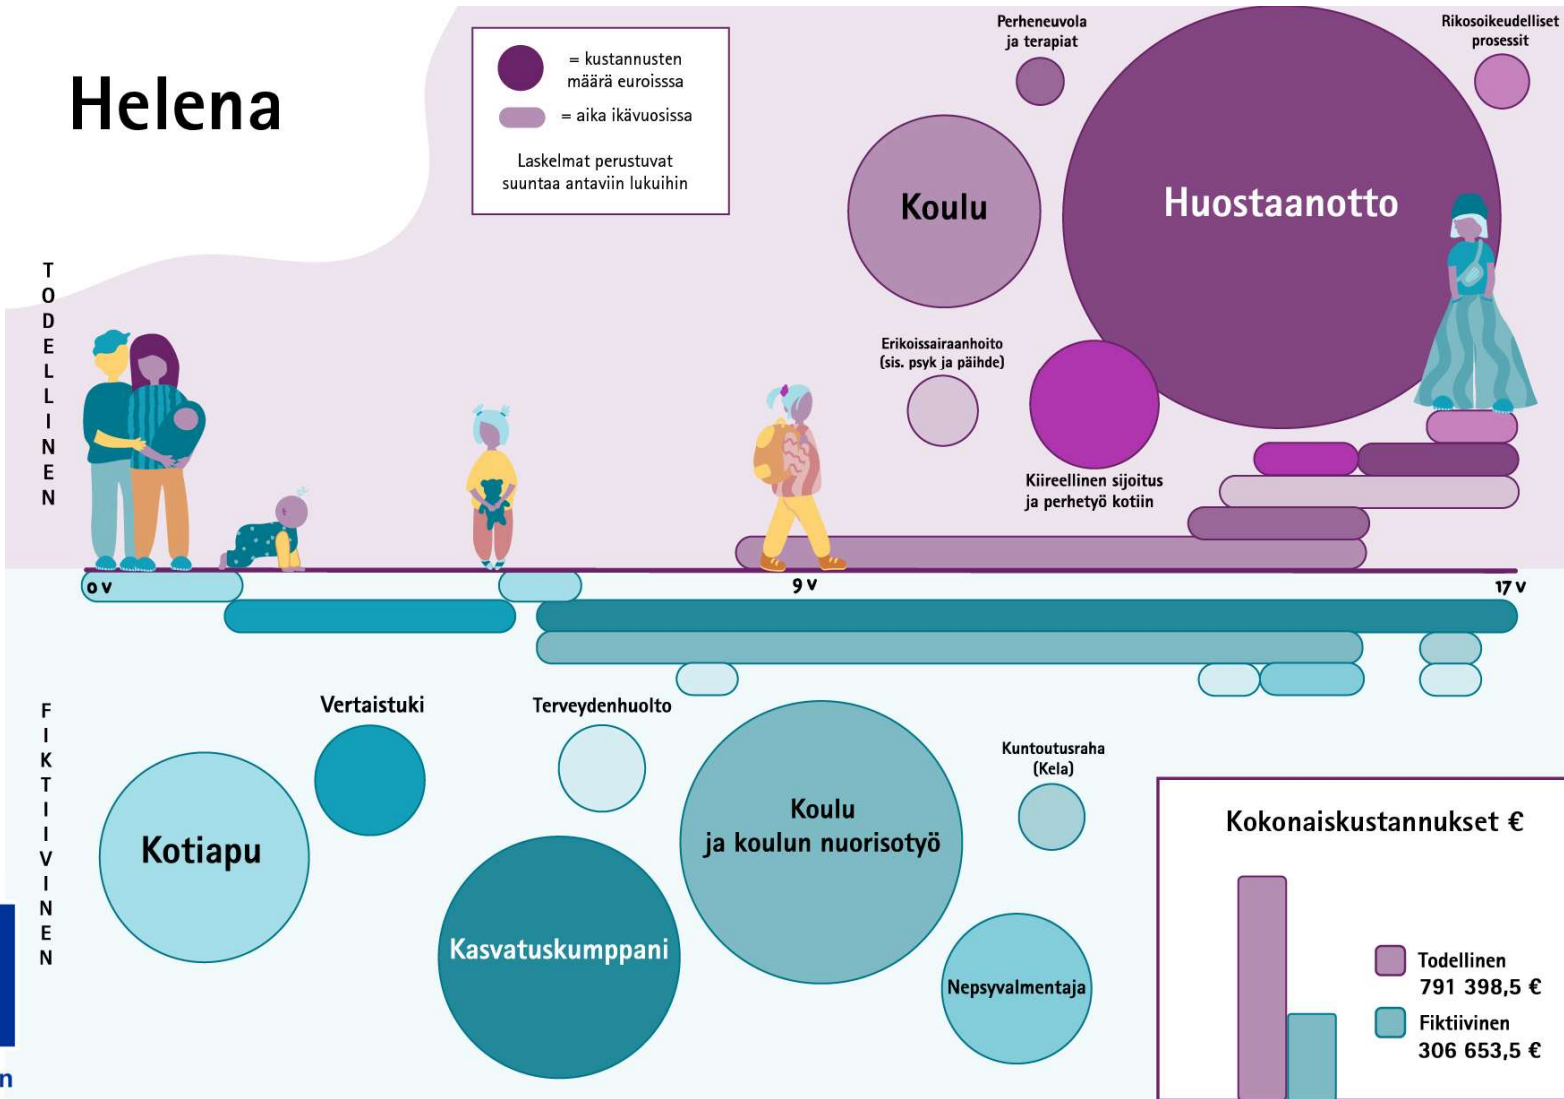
Helena

= kustannusten määrä euroisssa
= aika ikävuosissa
Laskelmat perustuvat suuntaa antaviin lukuihin

Perheneuvola ja terapiat

Rikosoikeudelliset prosessit

Koulu

Huostaanotto

Erikoissairaanhoito (sis. psyk ja päihde)

Kiireellinen sijoitus ja perhetyö kotiin

TODELLINEN

0 v
9 v
17 v

FIKTIIVINEN

Vertaistuki

Terveydenhuolto

Kuntoutusraha (Kela)

Kotiapu

Koulu ja koulun nuorisotyö

Kasvatuskumppani

Nepsyvalmentaja

Kokonaiskustannukset €

Todellinen 791 398,5 €
Fiktiivinen 306 653,5 €

n